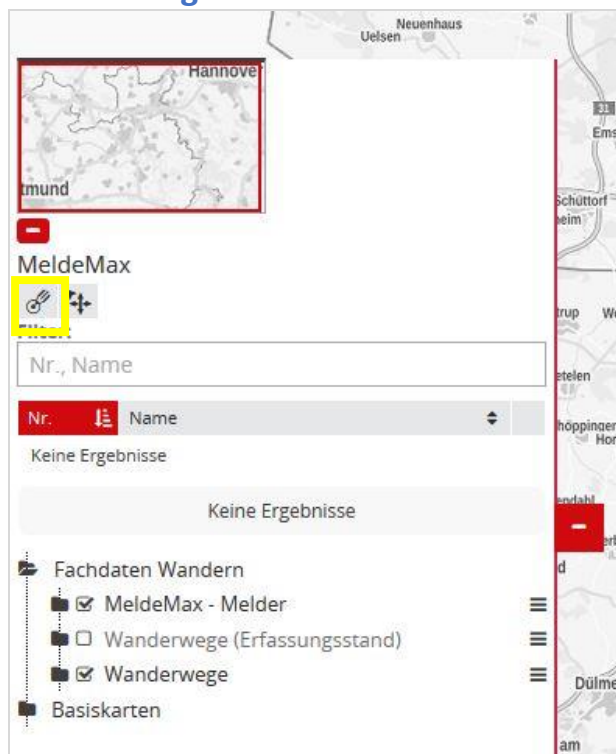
Neuenhaus
Uelsen

Hannove
tmund

MeldeMax
Filter
Nr., Name

| Nr. | Name |
|---|---|

Keine Ergebnisse

Keine Ergebnisse

Fachdaten Wandern
MeldeMax - Melder
Wanderwege (Erfassungsstand)
Wanderwege
Basiskarten

Ems
Schüttorf
heim
trup
etelen
höppinger
Hor
endahl
erl
d
Dülme
am